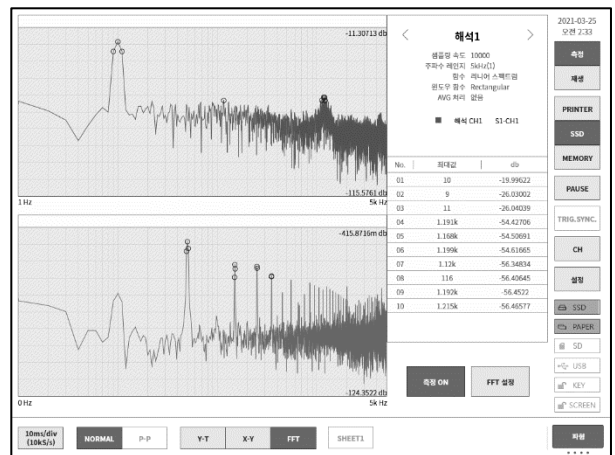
-11.30713 db

-115.5761 db

1 Hz

5k Hz

-415.8716m db

-124.3522 db

0 Hz

5k Hz

해석1

샘플링 속도 10000
주파수 레인지 5kHz(1)
함수 리니어 스펙트럼
윈도우 함수 Rectangular
AVG 처리 없음

해석 CH1 S1-CH1

| No. | 최대값 | db |
|---|---|---|
| 01 | 10 | -19.99622 |
| 02 | 9 | -26.03002 |
| 03 | 11 | -26.04039 |
| 04 | 1.191k | -54.42706 |
| 05 | 1.168k | -54.50691 |
| 06 | 1.199k | -54.61665 |
| 07 | 1.12k | -56.34834 |
| 08 | 116 | -56.40645 |
| 09 | 1.192k | -56.4522 |
| 10 | 1.215k | -56.46577 |

측정 ON

FFT 설정

2021-03-25
오전 2:33

측정

재생

PRINTER

SSD

MEMORY

PAUSE

TRIG.SYNC.

CH

설정

SSD

PAPER

SD

USB

KEY

SCREEN

10ms/div
(10kS/s)

NORMAL

P-P

Y-T

X-Y

FFT

SHEET1

파워